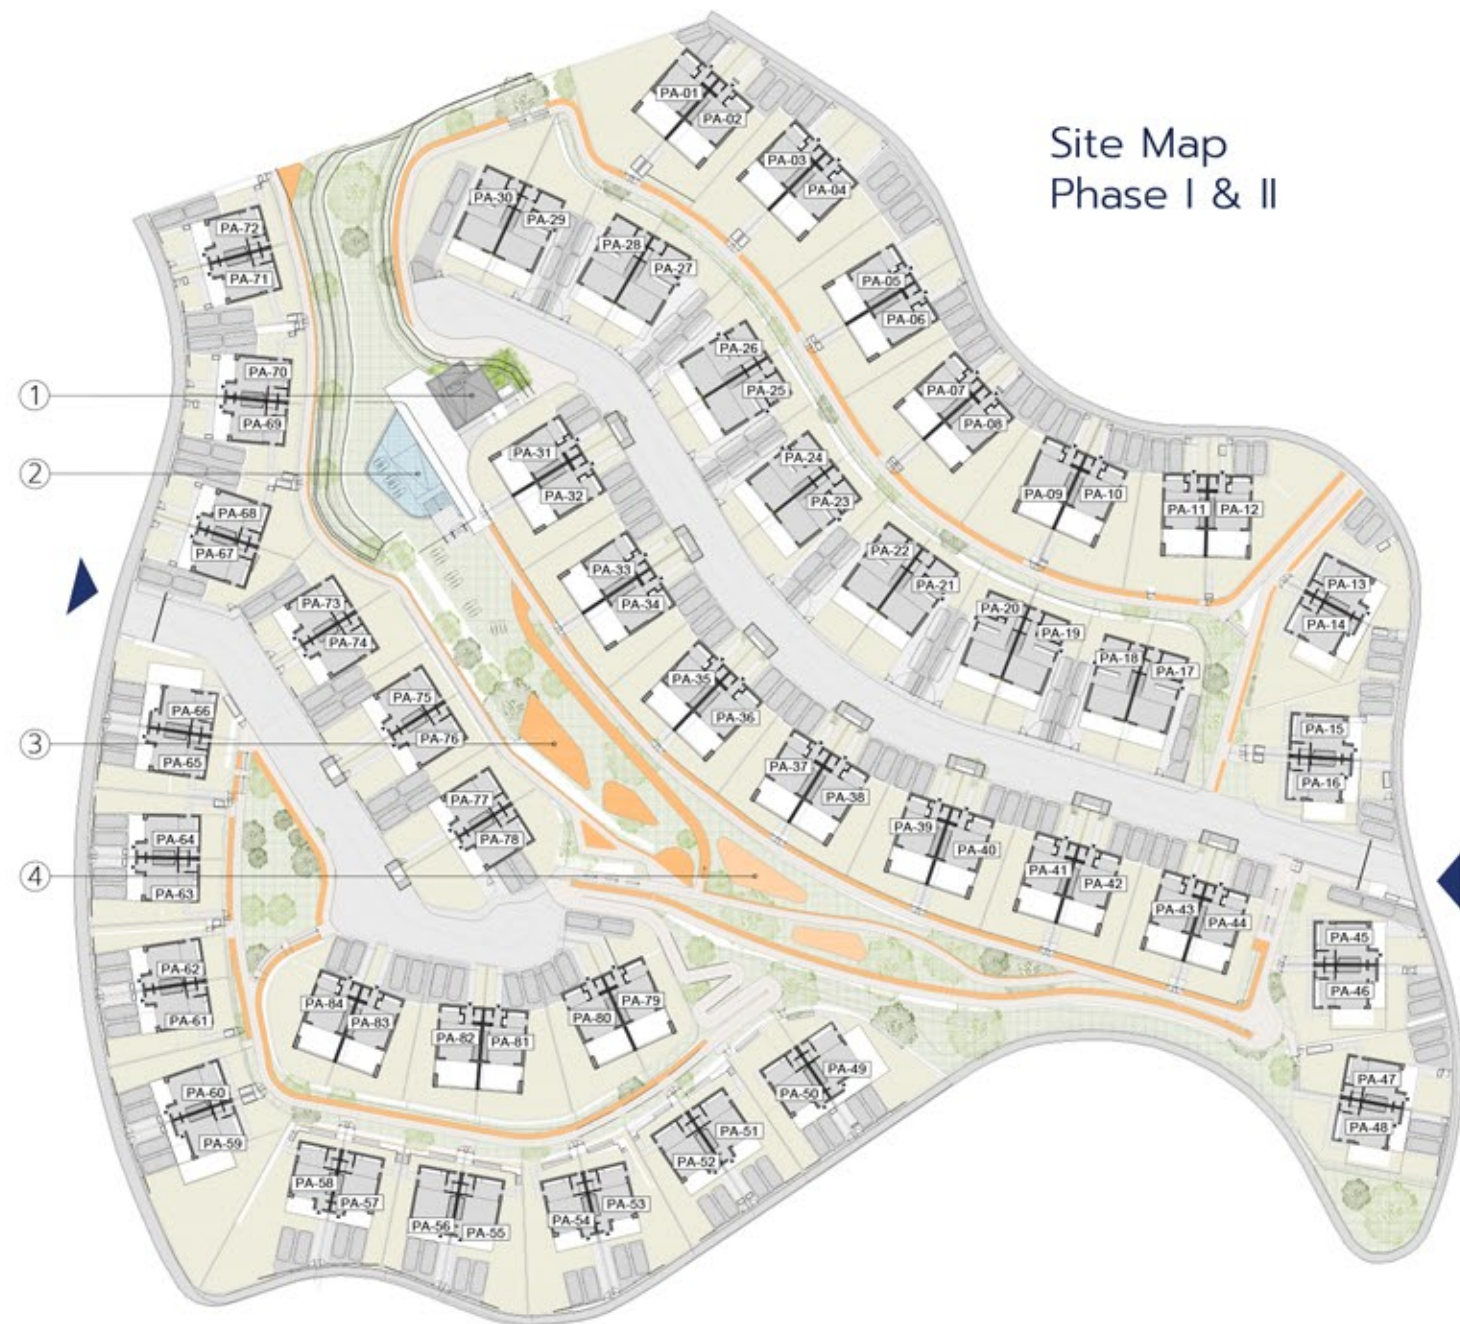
Site Map
Phase I & II

1
2
3
4

PA-01
PA-02
PA-03
PA-04
PA-05
PA-06
PA-07
PA-08
PA-09
PA-10
PA-11
PA-12
PA-13
PA-14
PA-15
PA-16
PA-17
PA-18
PA-19
PA-20
PA-21
PA-22
PA-23
PA-24
PA-25
PA-26
PA-27
PA-28
PA-29
PA-30
PA-31
PA-32
PA-33
PA-34
PA-35
PA-36
PA-37
PA-38
PA-39
PA-40
PA-41
PA-42
PA-43
PA-44
PA-45
PA-46
PA-47
PA-48
PA-49
PA-50
PA-51
PA-52
PA-53
PA-54
PA-55
PA-56
PA-57
PA-58
PA-59
PA-60
PA-61
PA-62
PA-63
PA-64
PA-65
PA-66
PA-67
PA-68
PA-69
PA-70
PA-71
PA-72
PA-73
PA-74
PA-75
PA-76
PA-77
PA-78
PA-79
PA-80
PA-81
PA-82
PA-83
PA-84